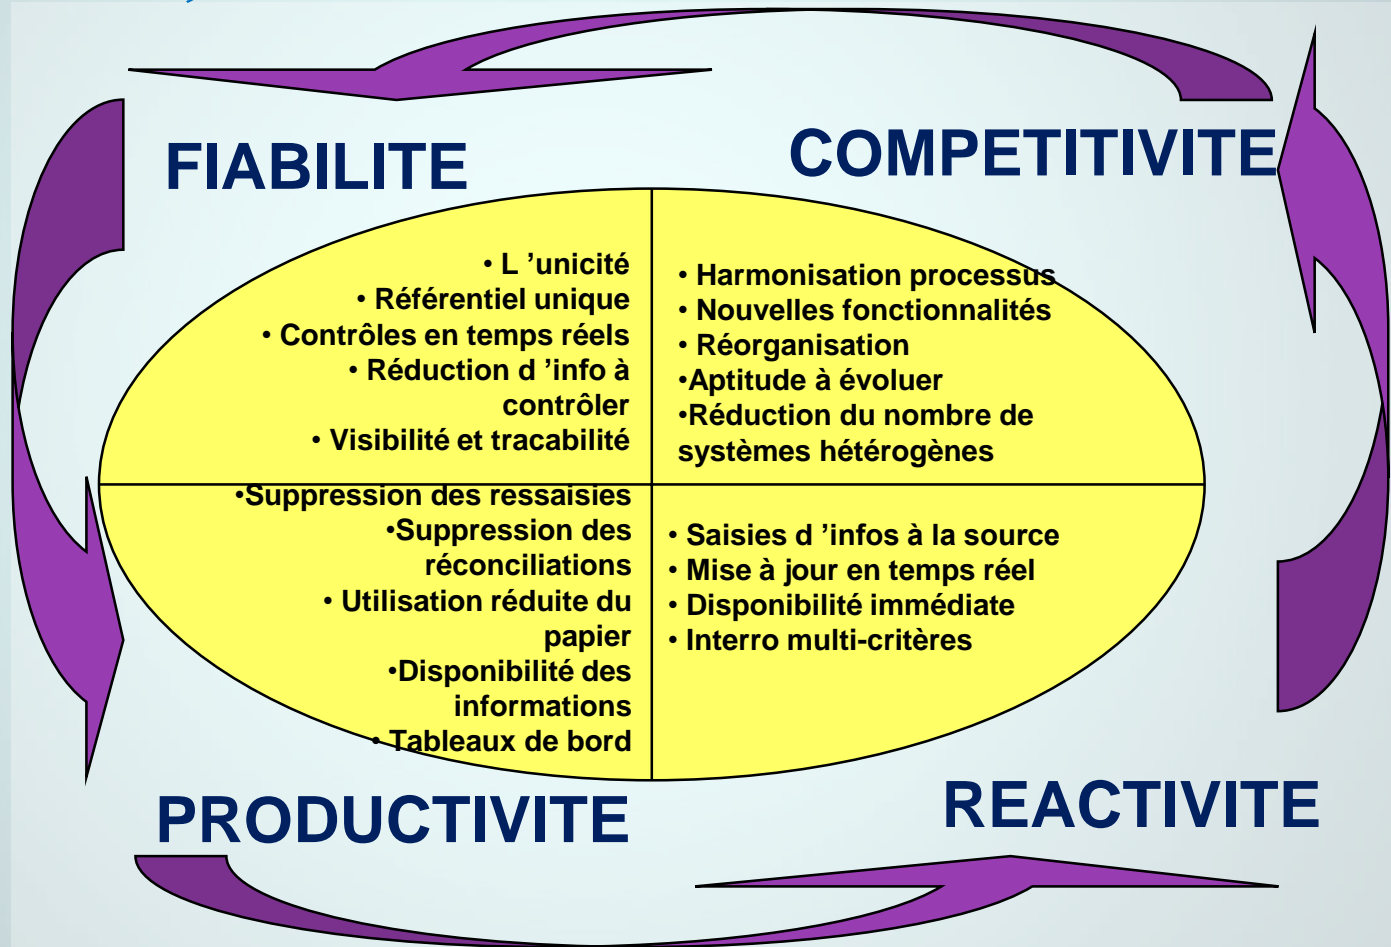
FIABILITE

COMPETITIVITE

• L 'unicité
• Référentiel unique
• Contrôles en temps réels
• Réduction d 'info à contrôler
• Visibilité et tracabilité

• Harmonisation processus
• Nouvelles fonctionnalités
• Réorganisation
•Aptitude à évoluer
•Réduction du nombre de systèmes hétérogènes

•Suppression des ressaisies
•Suppression des réconciliations
• Utilisation réduite du papier
•Disponibilité des informations
• Tableaux de bord

• Saisies d 'infos à la source
• Mise à jour en temps réel
• Disponibilité immédiate
• Interro multi-critères

PRODUCTIVITE

REACTIVITE